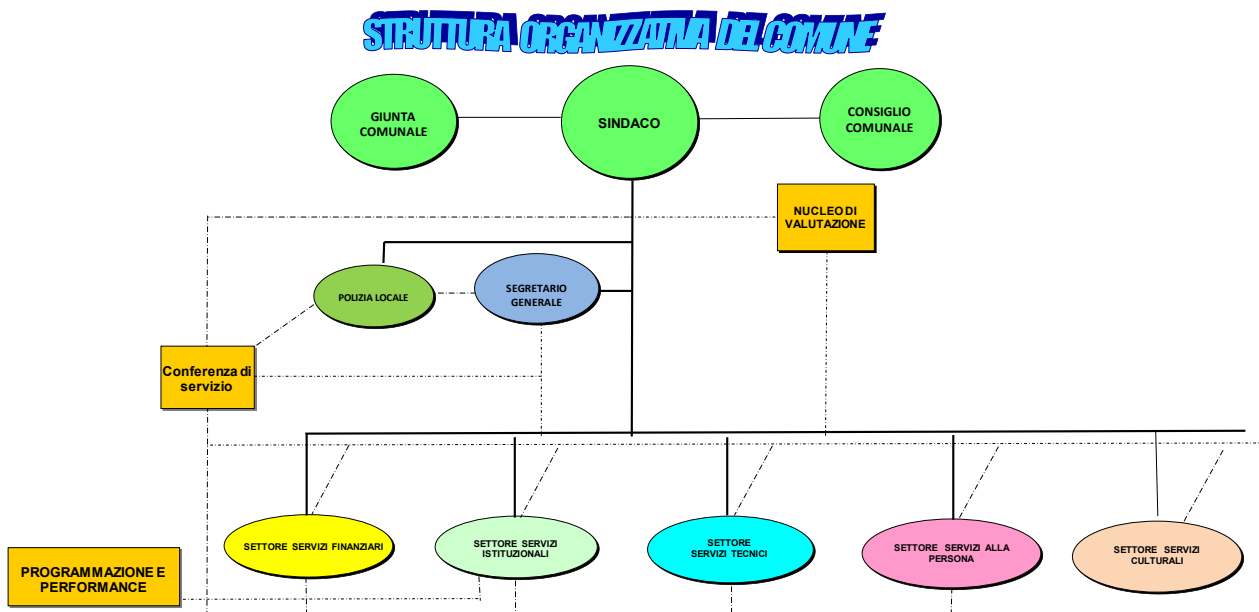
STRUTTURA ORGANIZZATIVA DEL COMUNE

GIUNTA COMUNALE

SINDACO

CONSIGLIO COMUNALE

NUCLEO DI VALUTAZIONE

POLIZIA LOCALE

SEGRETARIO GENERALE

Conferenza di servizio

SETTORE SERVIZI FINANZIARI

SETTORE SERVIZI ISTITUZIONALI

SETTORE SERVIZI TECNICI

SETTORE SERVIZI ALLA PERSONA

SETTORE SERVIZI CULTURALI

PROGRAMMAZIONE E PERFORMANCE